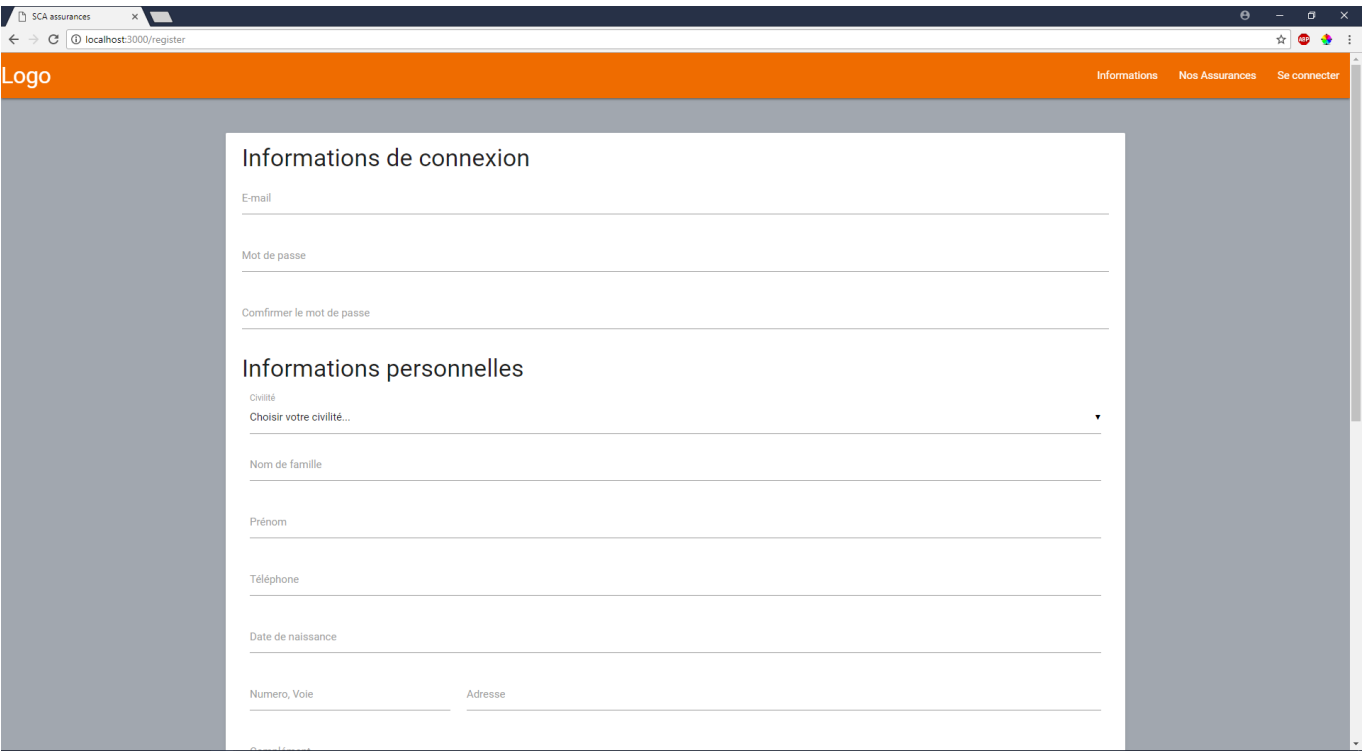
SCA assurances

localhost:3000/register

Logo

Informations Nos Assurances Se connecter

Informations de connexion

E-mail

Mot de passe

Comfirmer le mot de passe

Informations personnelles

Civilité
Choisir votre civilité...

Nom de famille

Prénom

Téléphone

Date de naissance

Numero, Voie

Adresse

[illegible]